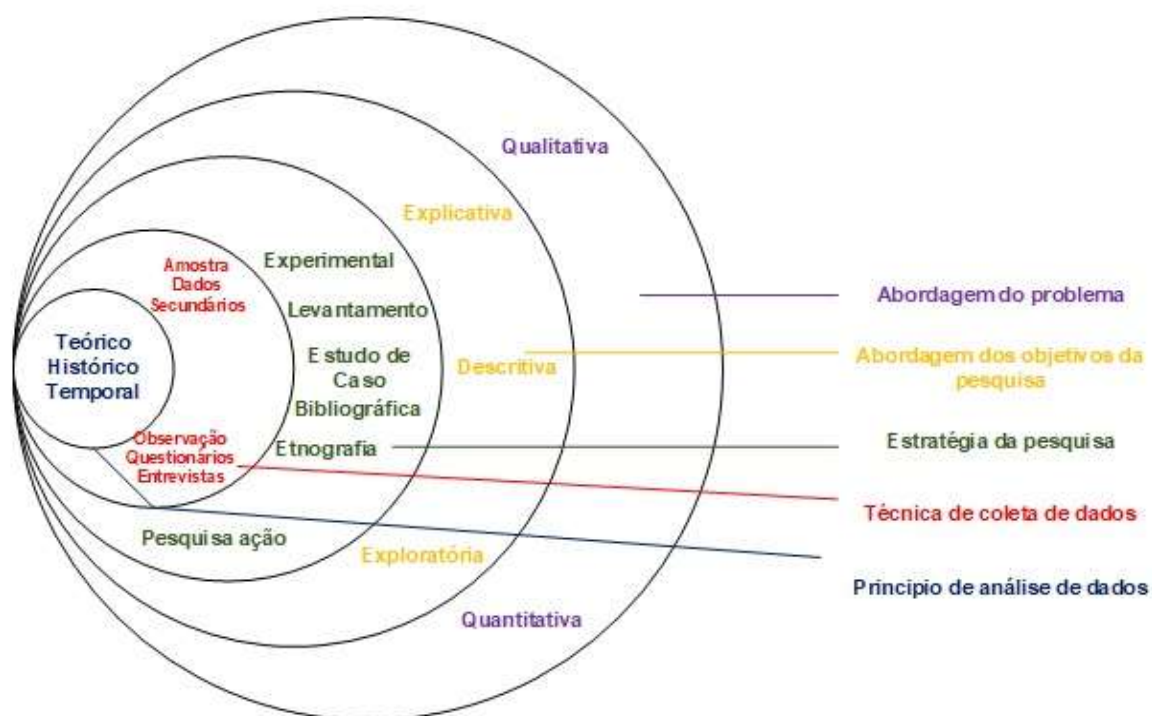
Qualitativa

Explicativa

Amostra
Dados
Secundários

Experimental

Levantamento

Teórico
Histórico
Temporal

Estudo de
Caso
Bibliográfica

Descritiva

Observação
Questionários
Entrevistas

Etnografia

Pesquisa ação

Exploratória

Quantitativa

Abordagem do problema

Abordagem dos objetivos da pesquisa

Estratégia da pesquisa

Técnica de coleta de dados

Principio de análise de dados